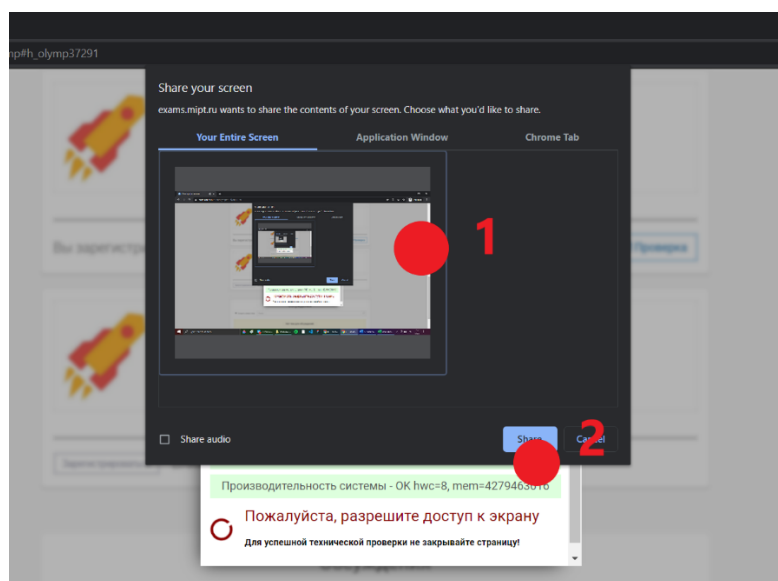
np#h_olymp37291

Share your screen

exams.mipt.ru wants to share the contents of your screen. Choose what you'd like to share.

Your Entire Screen

Application Window

Chrome Tab

1

Вы зарегистр

Проверка

Share audio

Share

Cancel

2

Производительность системы - OK hwc=8, mem=4279463616

Пожалуйста, разрешите доступ к экрану

Для успешной технической проверки не закрывайте страницу!